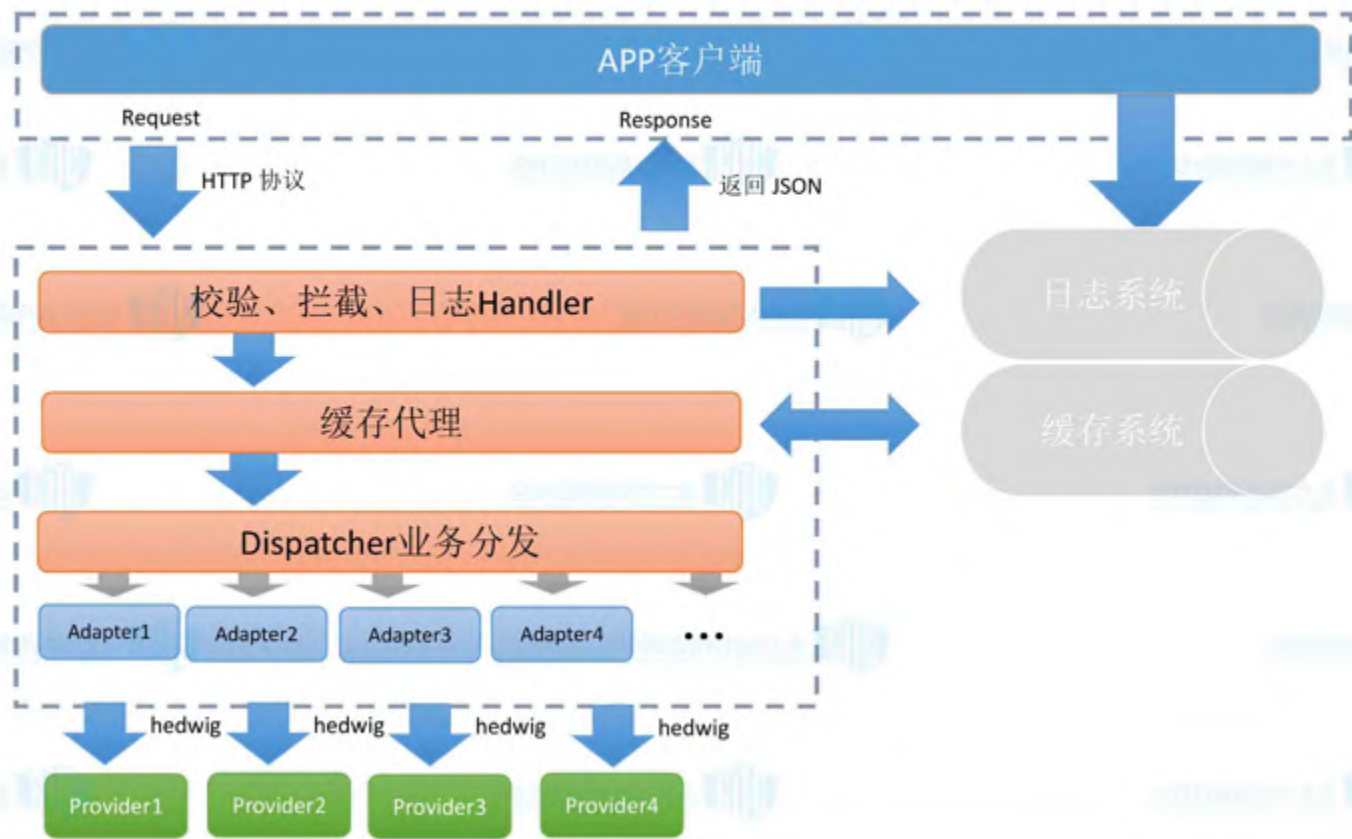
APP客户端

Request

HTTP 协议

Response

返回 JSON

校验、拦截、日志Handler

日志系统

缓存代理

缓存系统

Dispatcher业务分发

Adapter1 Adapter2 Adapter3 Adapter4 ...

hedwig hedwig hedwig hedwig

Provider1 Provider2 Provider3 Provider4